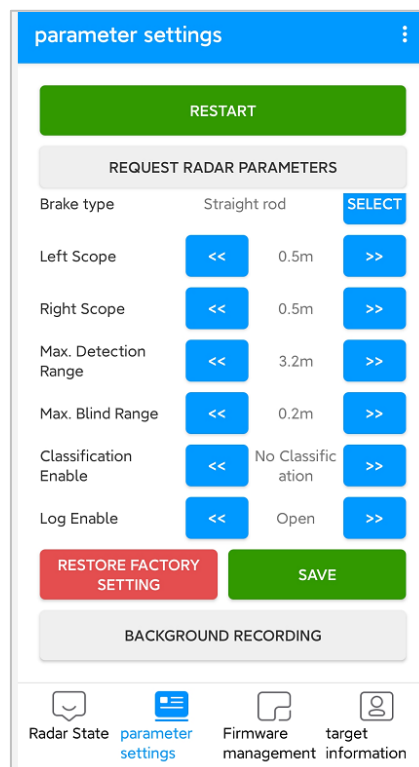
parameter settings

RESTART

REQUEST RADAR PARAMETERS

Brake type Straight rod SELECT

Left Scope << 0.5m >>

Right Scope << 0.5m >>

Max. Detection Range << 3.2m >>

Max. Blind Range << 0.2m >>

Classification Enable << No Classification >>

Log Enable << Open >>

RESTORE FACTORY SETTING

SAVE

BACKGROUND RECORDING

Radar State

parameter settings

Firmware management

target information